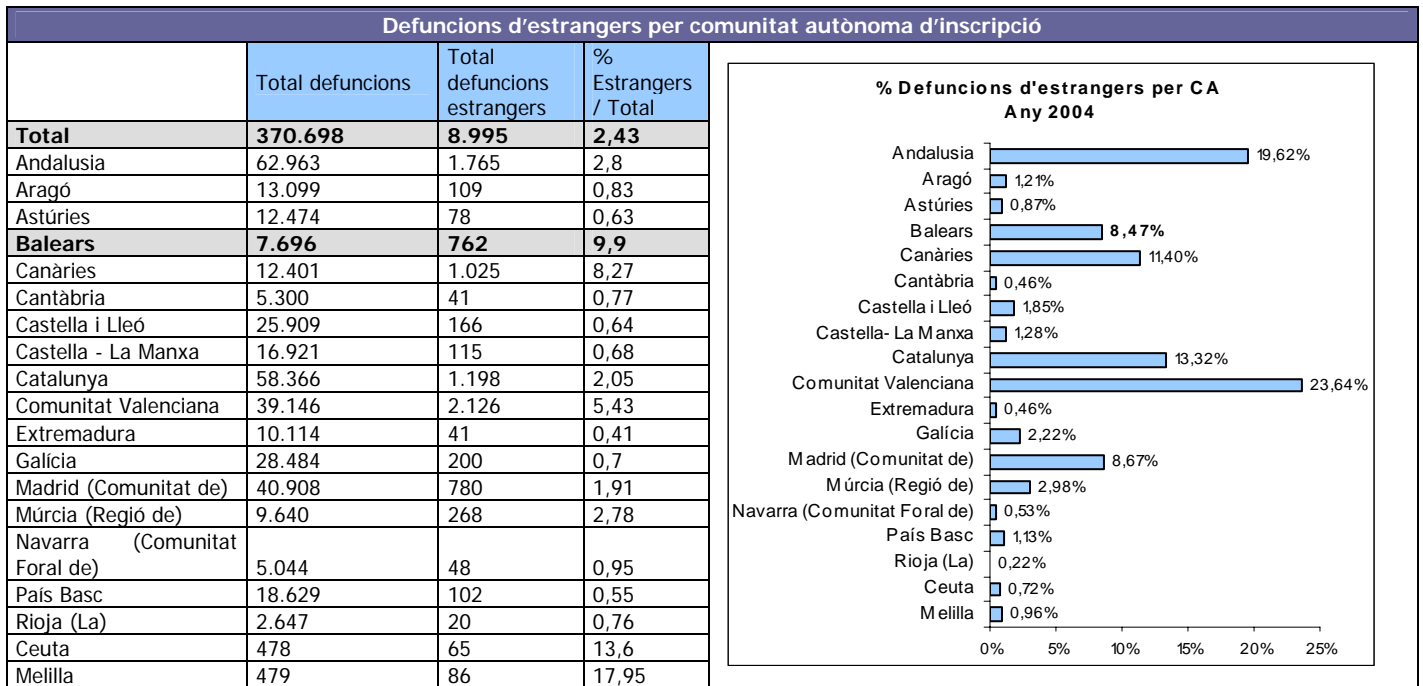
Defuncions d'estrangers per comunitat autònoma d'inscripció

| | Total defuncions | Total defuncions estrangers | % Estrangers / Total |
|---|---|---|---|
| **Total** | **370.698** | **8.995** | **2,43** |
| Andalusia | 62.963 | 1.765 | 2,8 |
| Aragó | 13.099 | 109 | 0,83 |
| Astúries | 12.474 | 78 | 0,63 |
| **Balears** | **7.696** | **762** | **9,9** |
| Canàries | 12.401 | 1.025 | 8,27 |
| Cantàbria | 5.300 | 41 | 0,77 |
| Castella i Lleó | 25.909 | 166 | 0,64 |
| Castella - La Manxa | 16.921 | 115 | 0,68 |
| Catalunya | 58.366 | 1.198 | 2,05 |
| Comunitat Valenciana | 39.146 | 2.126 | 5,43 |
| Extremadura | 10.114 | 41 | 0,41 |
| Galícia | 28.484 | 200 | 0,7 |
| Madrid (Comunitat de) | 40.908 | 780 | 1,91 |
| Múrcia (Regió de) | 9.640 | 268 | 2,78 |
| Navarra (Comunitat Foral de) | 5.044 | 48 | 0,95 |
| País Basc | 18.629 | 102 | 0,55 |
| Rioja (La) | 2.647 | 20 | 0,76 |
| Ceuta | 478 | 65 | 13,6 |
| Melilla | 479 | 86 | 17,95 |

% Defuncions d'estrangers per CA
Any 2004

Andalusia 19,62%
Aragó 1,21%
Astúries 0,87%
Balears **8,47%**
Canàries 11,40%
Cantàbria 0,46%
Castella i Lleó 1,85%
Castella- La Manxa 1,28%
Catalunya 13,32%
Comunitat Valenciana 23,64%
Extremadura 0,46%
Galícia 2,22%
Madrid (Comunitat de) 8,67%
Múrcia (Regió de) 2,98%
Navarra (Comunitat Foral de) 0,53%
País Basc 1,13%
Rioja (La) 0,22%
Ceuta 0,72%
Melilla 0,96%

0% 5% 10% 15% 20% 25%